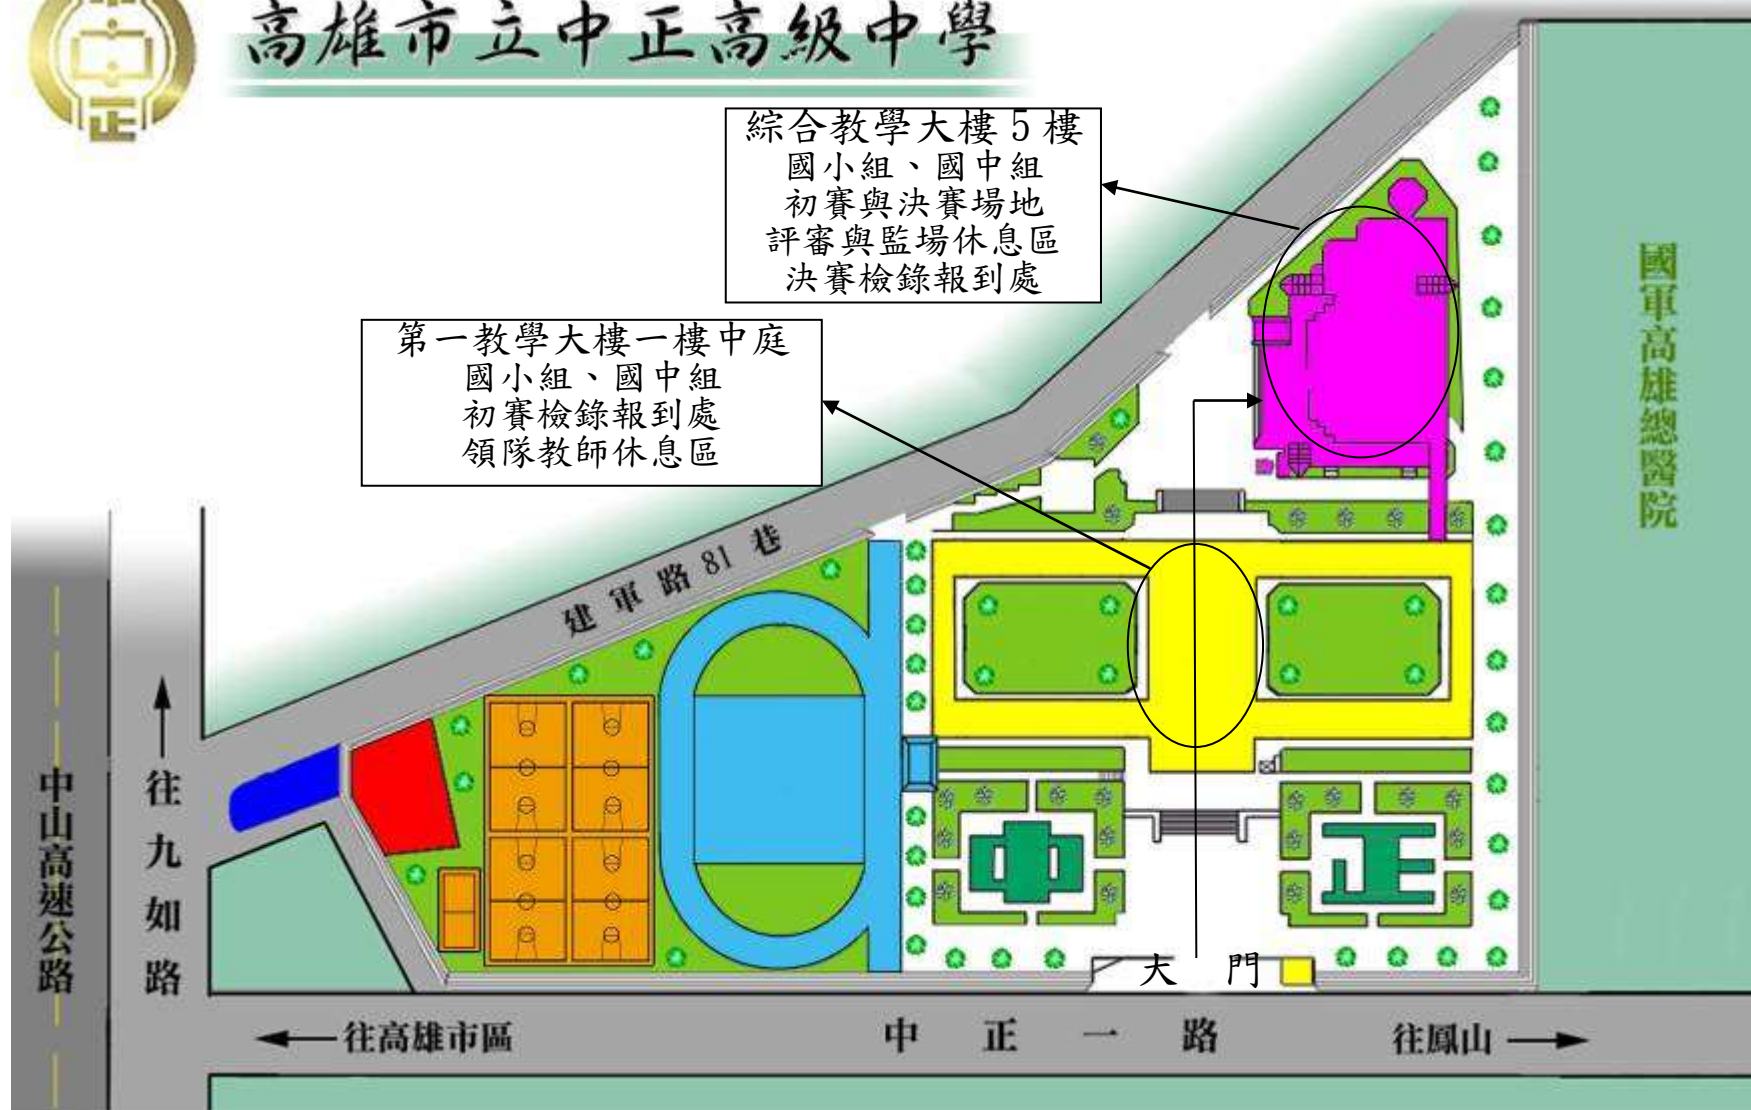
高雄市立中正高級中學

綜合教學大樓 5 樓
國小組、國中組
初賽與決賽場地
評審與監場休息區
決賽檢錄報到處

第一教學大樓一樓中庭
國小組、國中組
初賽檢錄報到處
領隊教師休息區

國軍高雄總醫院

建軍路 81 巷

中山高速公路

往九如路

大 門

←往高雄市區 中 正 一 路 往鳳山→